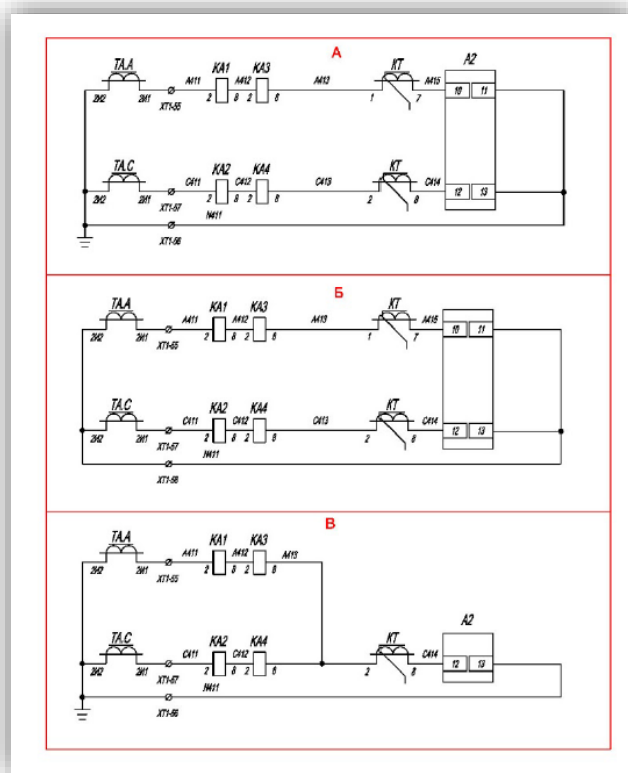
А

TA.A
2И2
2И1
XT1-55
A411
KA1
2
8
KA3
2
8
A412
A413
KT
1
7
A415
A2
10
11

TA.C
2И2
2И1
XT1-57
C411
KA2
2
8
C412
KA4
2
8
C413
KT
2
8
C414
12
13
N411
XT1-56

Б

TAA
2И2
2И1
XT1-55
A411
KA1
2
8
A412
KA3
2
8
A413
KT
1
7
A415
10
11

TA.C
2И2
2И1
XT1-57
C411
KA2
2
8
C412
KA4
2
8
C413
KT
2
8
C414
12
13
N411
XT1-56

В

TA.A
2И2
2И1
XT1-55
A411
KA1
2
8
A412
KA3
2
8
A413

A2
TA.C
2И2
2И1
XT1-57
C411
KA2
2
8
C412
KA4
2
8
KT
2
8
C414
12
13
N411
XT1-56